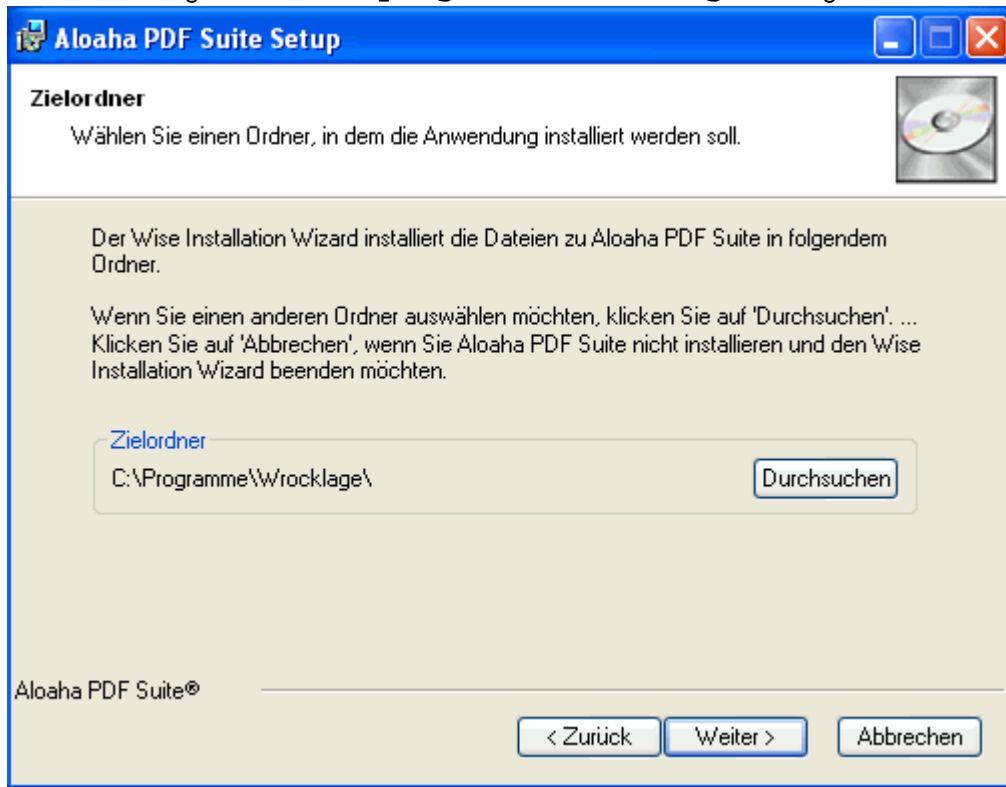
Aloaha PDF Suite Setup

Zielordner

Wählen Sie einen Ordner, in dem die Anwendung installiert werden soll.

Der Wise Installation Wizard installiert die Dateien zu Aloaha PDF Suite in folgendem Ordner.

Wenn Sie einen anderen Ordner auswählen möchten, klicken Sie auf 'Durchsuchen'. ... Klicken Sie auf 'Abbrechen', wenn Sie Aloaha PDF Suite nicht installieren und den Wise Installation Wizard beenden möchten.

Zielordner

C:\Programme\Wrocklage\

Durchsuchen

Aloaha PDF Suite®

< Zurück

Weiter >

Abbrechen